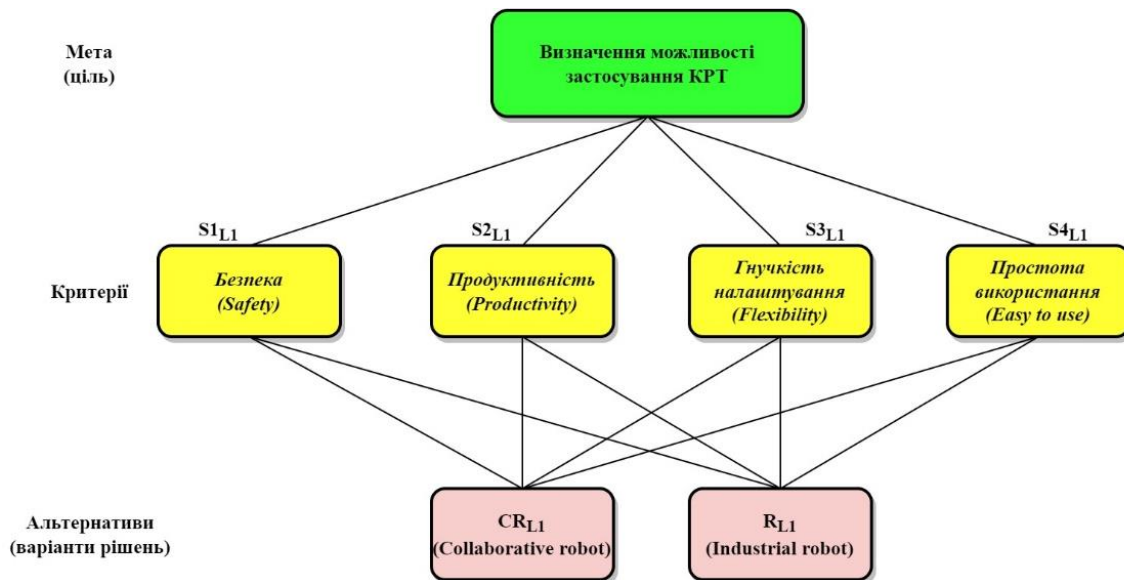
Мета
(ціль)

Визначення можливості застосування КРТ

$S1_{L1}$

$S2_{L1}$

$S3_{L1}$

$S4_{L1}$

Критерії

Безпека
(Safety)

Продуктивність
(Productivity)

Гнучкість
налаштування
(Flexibility)

Простота
використання
(Easy to use)

Альтернативи
(варіанти рішень)

$CR_{L1}$
(Collaborative robot)

$R_{L1}$
(Industrial robot)